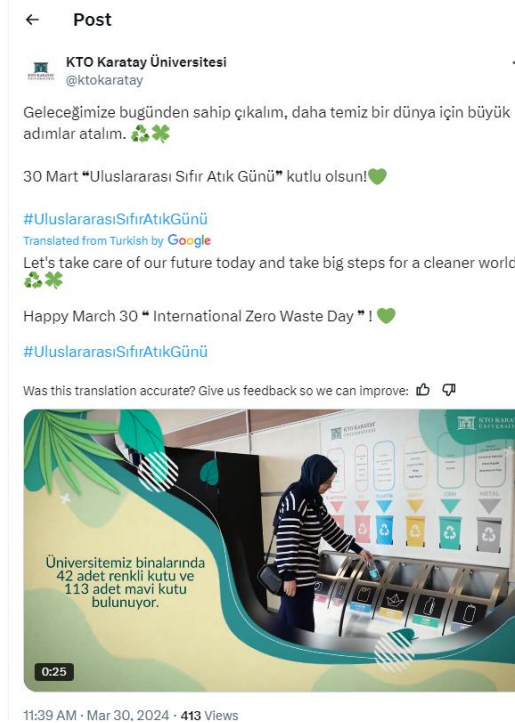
← Post

KTO Karatay Üniversitesi
@ktokaratay

Geleceğimize bugünden sahip çıkalım, daha temiz bir dünya için büyük adımlar atalım. ♻️🍀

30 Mart "Uluslararası Sıfır Atık Günü" kutlu olsun!💚

#UluslararasıSıfırAtıkGünü

Translated from Turkish by Google

Let's take care of our future today and take big steps for a cleaner world ♻️🍀

Happy March 30 " International Zero Waste Day " ! 💚

#UluslararasıSıfırAtıkGünü

Was this translation accurate? Give us feedback so we can improve:

KTO KARATAY ÜNİVERSİTESİ

KTO Karatay ÜNİVERSİTESİ

METAL

Üniversitemiz binalarında 42 adet renkli kutu ve 113 adet mavi kutu bulunuyor.

0:25

11:39 AM · Mar 30, 2024 · 413 Views